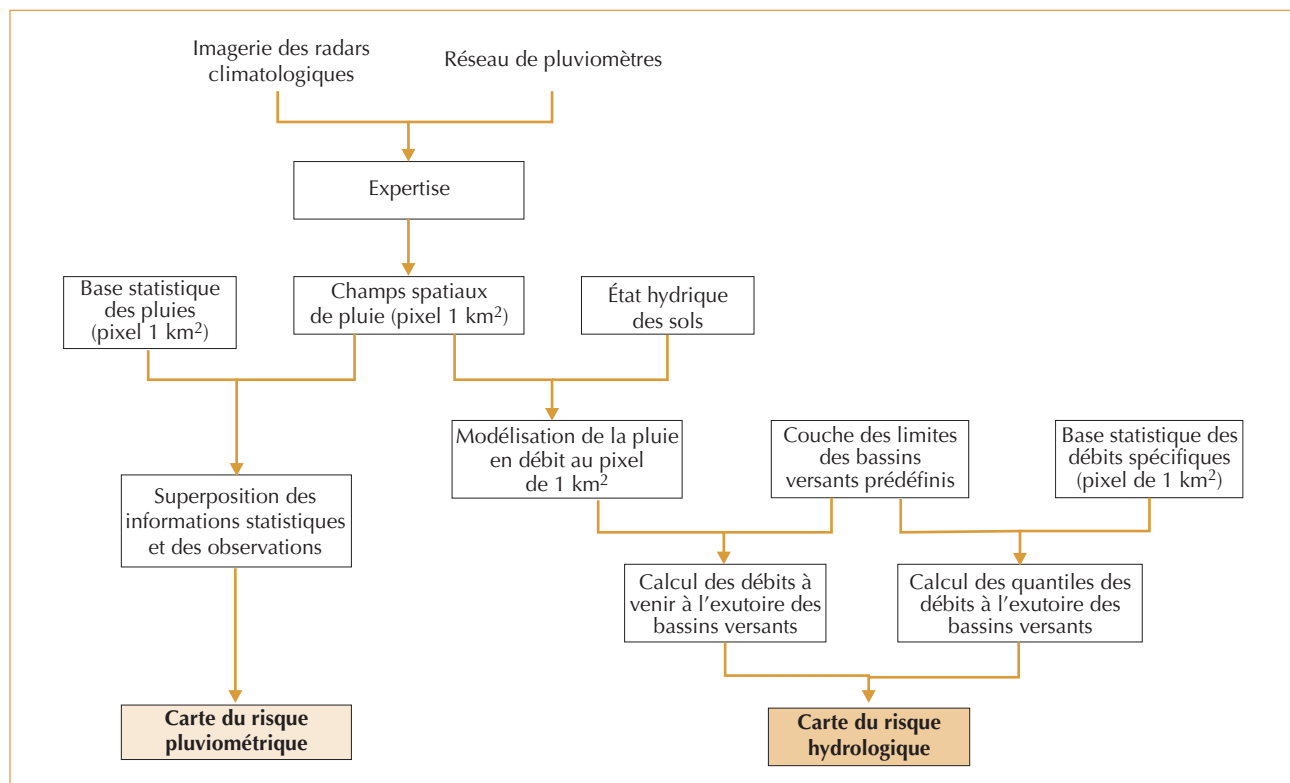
Imagerie des radars climatologiques

Réseau de pluviomètres

Expertise

Base statistique des pluies (pixel 1 km$^2$)

Champs spatiaux de pluie (pixel 1 km$^2$)

État hydrique des sols

Modélisation de la pluie en débit au pixel de 1 km$^2$

Couche des limites des bassins versants prédéfinis

Base statistique des débits spécifiques (pixel de 1 km$^2$)

Superposition des informations statistiques et des observations

Calcul des débits à venir à l'exutoire des bassins versants

Calcul des quantiles des débits à l'exutoire des bassins versants

Carte du risque pluviométrique

Carte du risque hydrologique